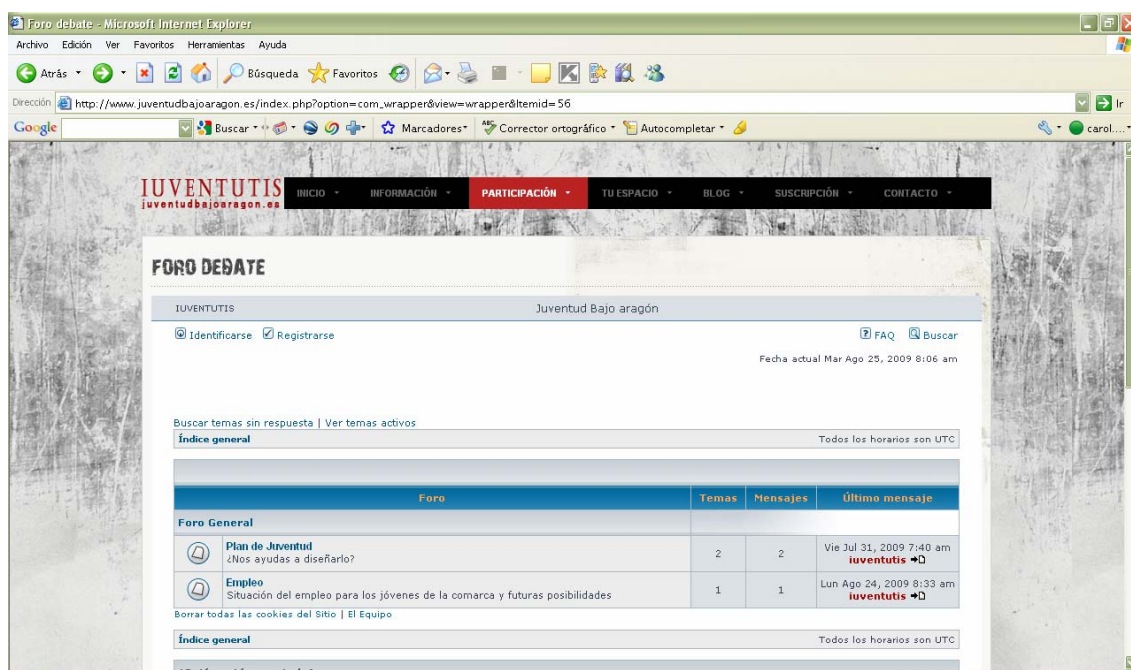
Foro debate - Microsoft Internet Explorer

Archivo Edición Ver Favoritos Herramientas Ayuda

Atrás Búsqueda Favoritos

Dirección http://www.juventudbajoaragon.es/index.php?option=com_wrapper&view=wrapper&Itemid=56

Ir

Google Buscar Marcadores Corrector ortográfico Autocompletar carol...

IUVENTUTIS juventudbajoaragon.es

INICIO INFORMACIÓN PARTICIPACIÓN TU ESPACIO BLOG SUSCRIPCIÓN CONTACTO

FORO DEBATE

IUVENTUTIS Juventud Bajo aragón

Identificarse Registrarse

FAQ Buscar

Fecha actual Mar Ago 25, 2009 8:06 am

Buscar temas sin respuesta | Ver temas activos

Índice general Todos los horarios son UTC

| Foro | Temas | Mensajes | Último mensaje |
|---|---|---|---|
| Foro General | | | |
| Plan de Juventud ¿Nos ayudas a diseñarlo? | 2 | 2 | Vie Jul 31, 2009 7:40 am iuventutis |
| Empleo Situación del empleo para los jóvenes de la comarca y futuras posibilidades | 1 | 1 | Lun Ago 24, 2009 8:33 am iuventutis |

Borrar todas las cookies del Sitio | El Equipo

Índice general Todos los horarios son UTC